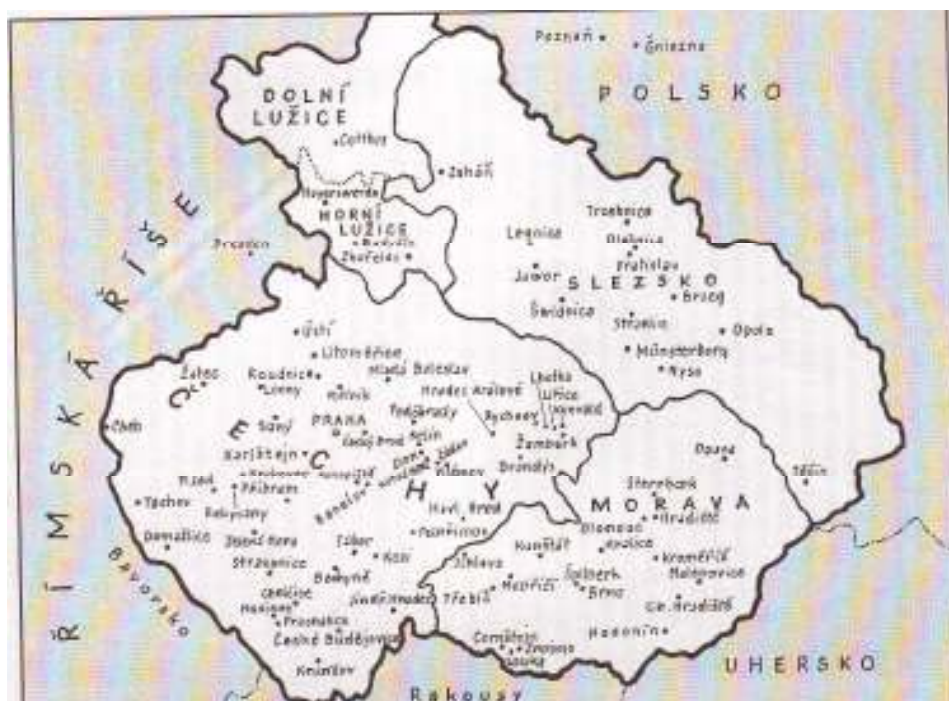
Poznaň
Hnězno
POLSKO
DOLNÍ LUŽICE
Cottbus
Zaháň
ŘÍMSKÁ ŘÍŠE
Hoyerswerda
HORNÍ LUŽICE
Budyšín
Drážďany
Zhořelec
Trebnice
Olešnice
Legnice
Vratislav
Jawor
SLEZSKO
Břeh
Svídnice
Střelín
Opolí
Münsterberg
Nysa
Ústí
Litoměřice
Roudnice
Louny
Žatec
Mělník
Mladá Boleslav
Hradec Králové
Lhotka
Litice
Vamberk
Cheb
ČECHY
Slaný
PRAHA
Poděbrady
Český Brod
Kolín
Rychnov
Žambork
Karlštejn
Kutná Hora
Kolín
Plzeň
Příbram
Brandýs
Tachov
Rokycany
Benešov
Vlašim
Havl. Brod
Opava
Šternberk
Těšín
Domažlice
Sušice
Strakonice
Tábor
Pelhřimov
Jihlava
Kunštát
Olomouc
Hradiště
MORAVA
Prostějov
Kroměříž
Holešov
Bavorsko
Vodňany
Prachatice
Bechyně
Jindřichův Hradec
Třebíč
Meziříčí
Špilberk
Brno
Uh. Hradiště
České Budějovice
Krumlov
Hodonín
Znojmo
UHERSKO
Rakousy